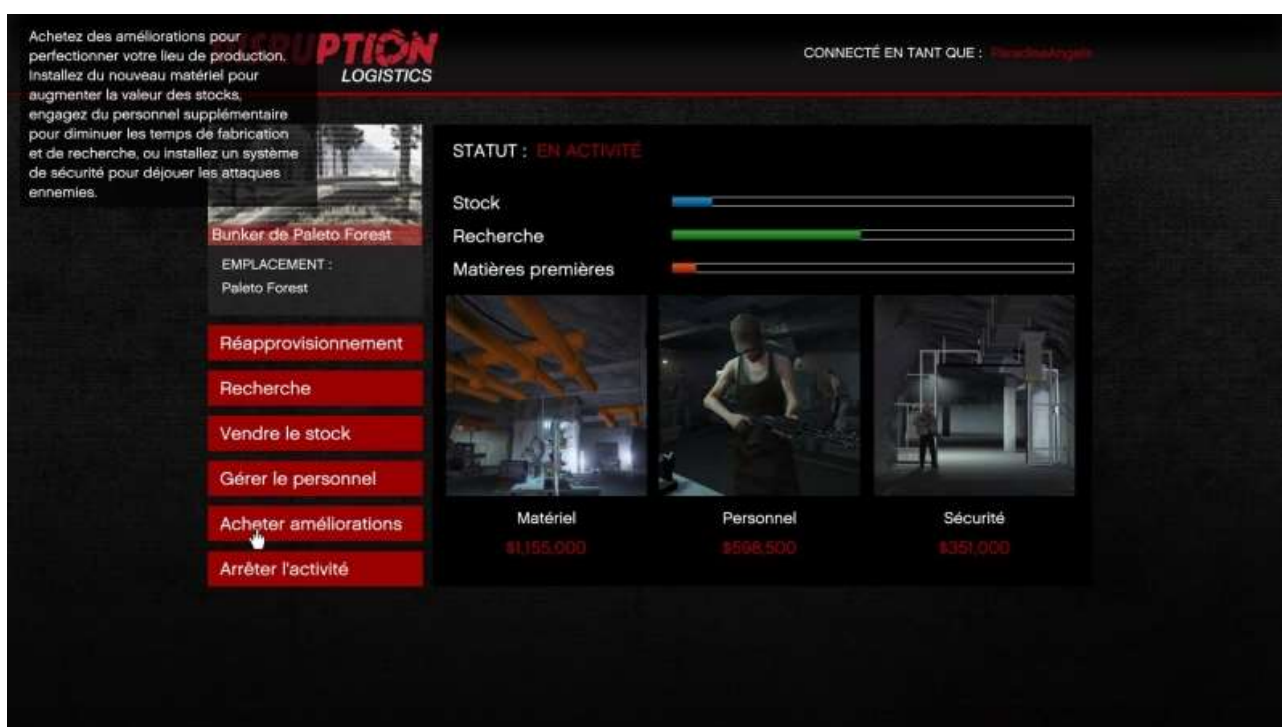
Achetez des améliorations pour perfectionner votre lieu de production. Installez du nouveau matériel pour augmenter la valeur des stocks, engagez du personnel supplémentaire pour diminuer les temps de fabrication et de recherche, ou installez un système de sécurité pour déjouer les attaques ennemies.

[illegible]PTION LOGISTICS

CONNECTÉ EN TANT QUE : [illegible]

Bunker de Paleto Forest

EMPLACEMENT :
Paleto Forest

Réapprovisionnement

Recherche

Vendre le stock

Gérer le personnel

Acheter améliorations

Arrêter l'activité

STATUT : EN ACTIVITÉ

Stock

Recherche

Matières premières

Matériel
$1,155,000

Personnel
$598,500

Sécurité
$351,000